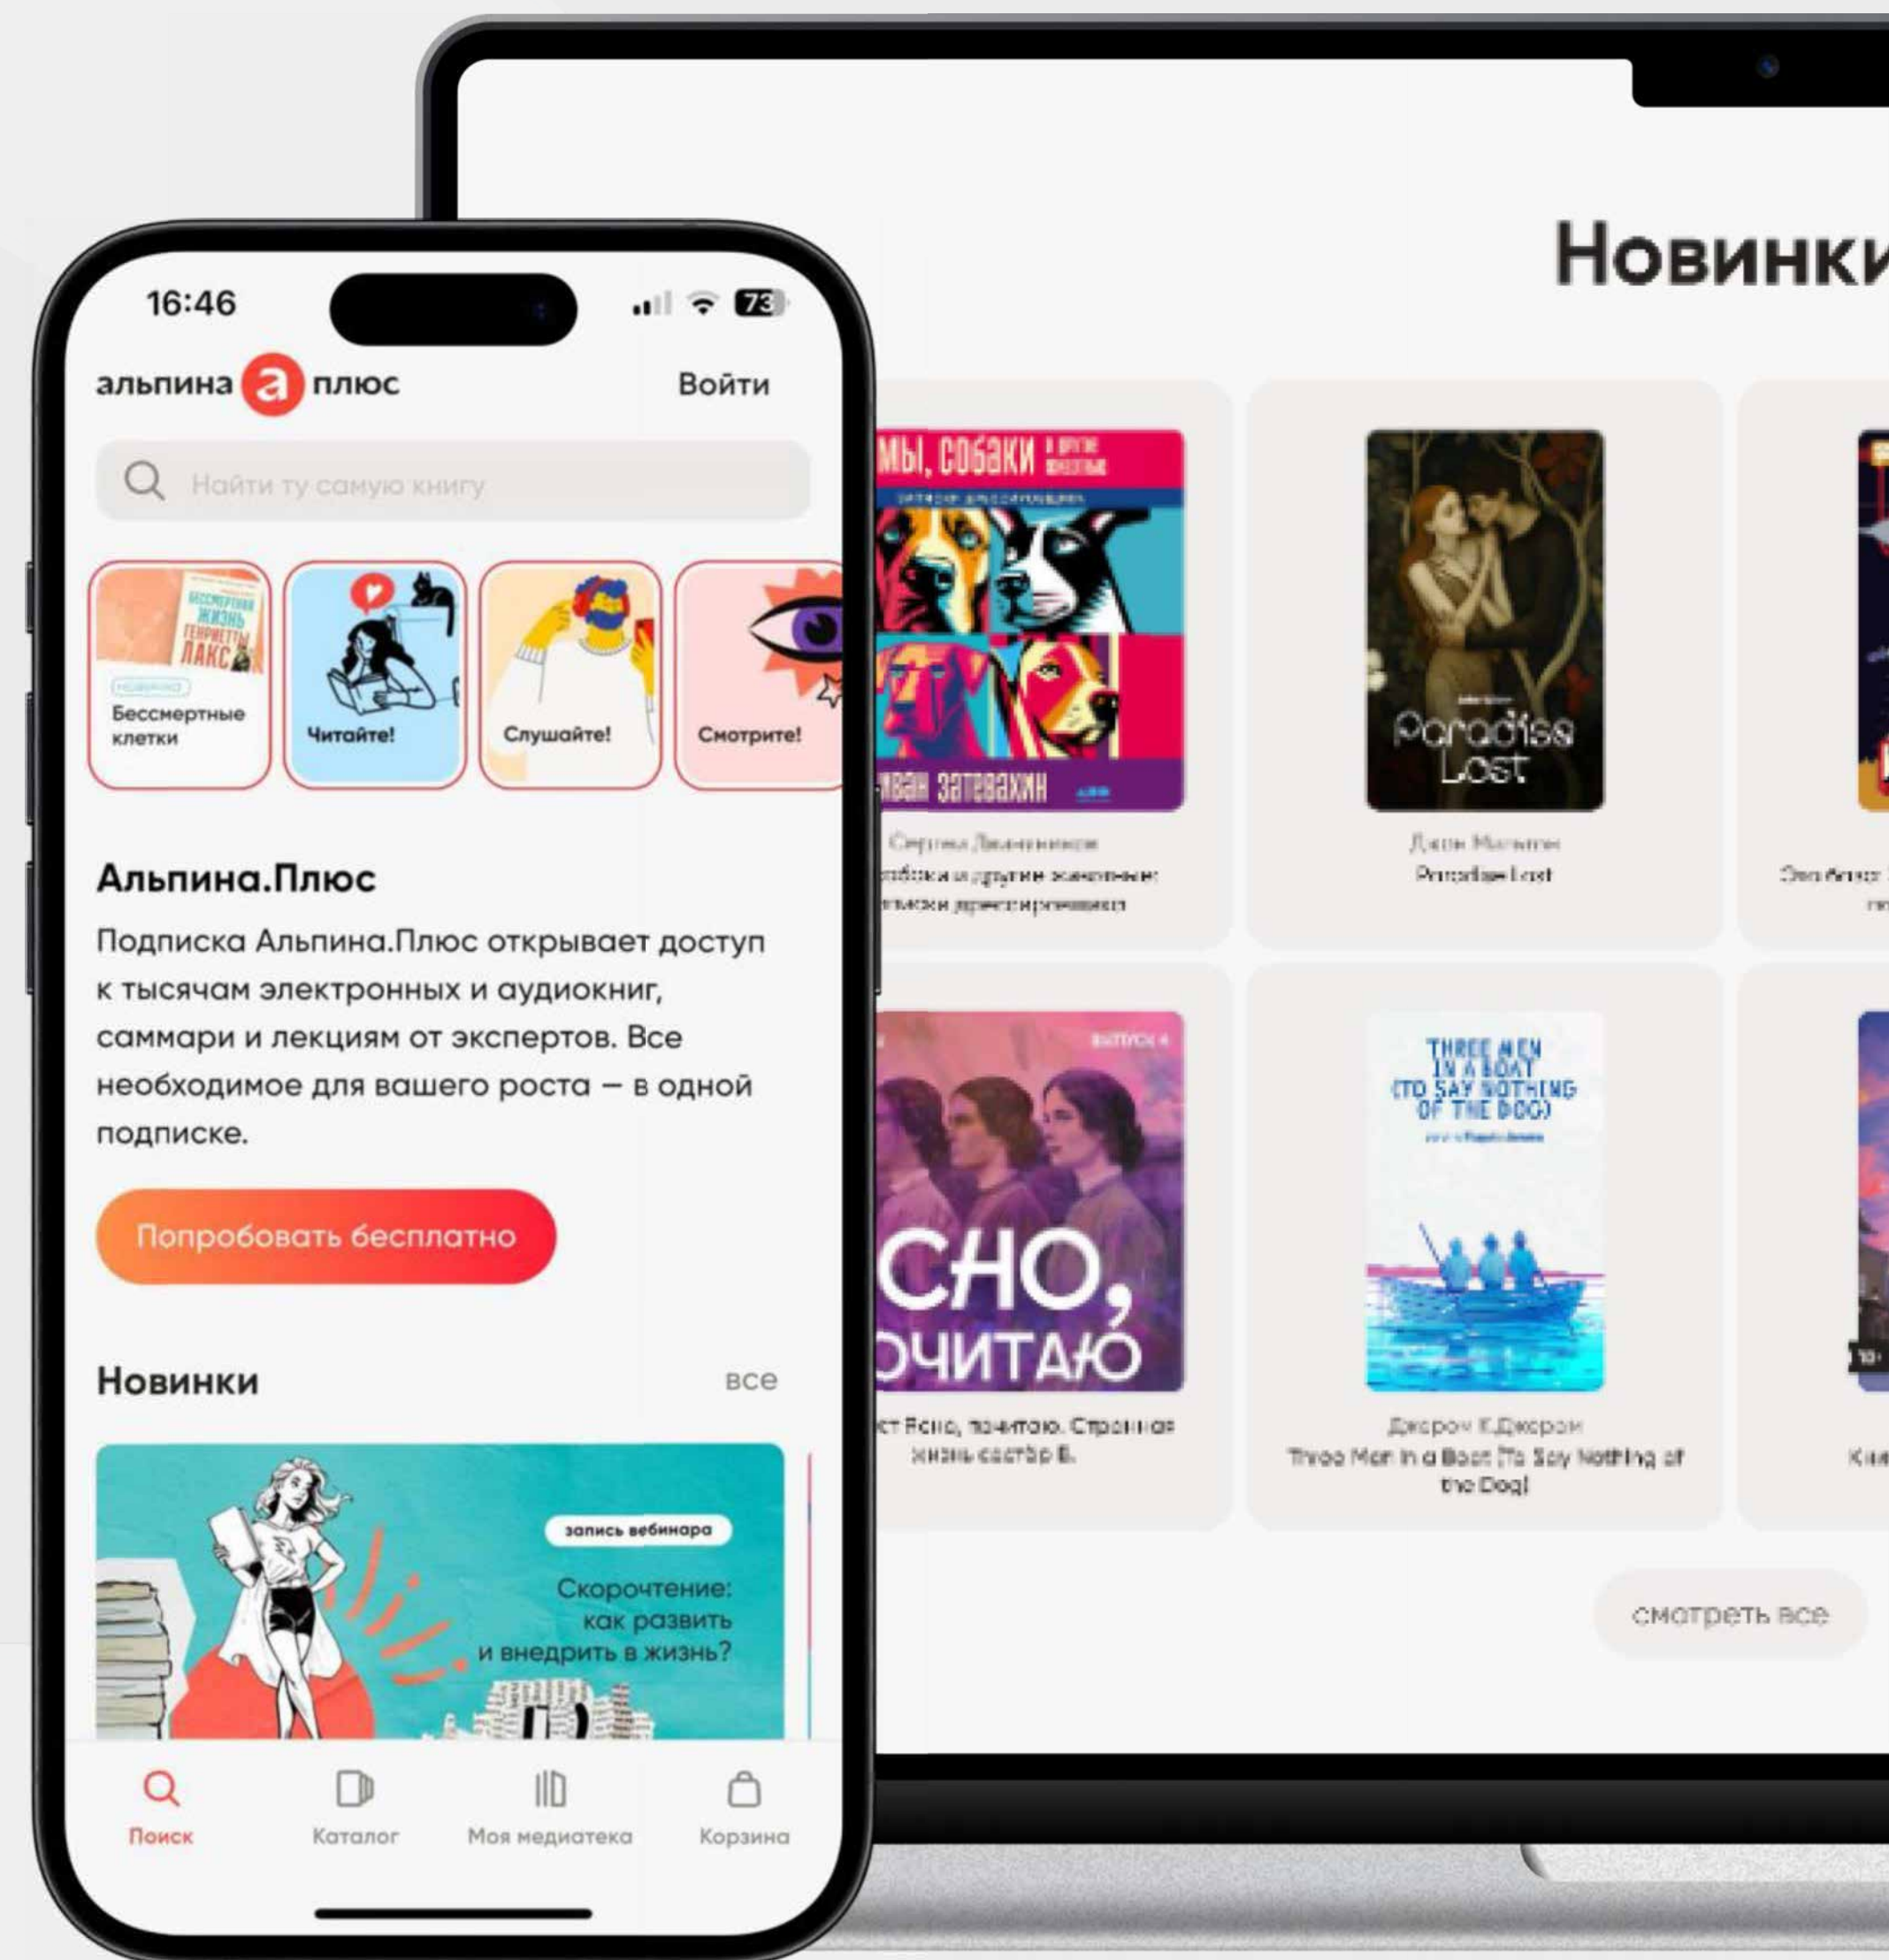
16:46

73

альпина а плюс

Войти

Найти ту самую книгу

Бессмертная жизнь Генриетты Лакс

новинка

Бессмертные клетки

Читайте!

Слушайте!

Смотрите!

Альпина.Плюс

Подписка Альпина.Плюс открывает доступ к тысячам электронных и аудиокниг, саммари и лекциям от экспертов. Все необходимое для вашего роста — в одной подписке.

Попробовать бесплатно

Новинки

все

запись вебинара

Скорочтение: как развить и внедрить в жизнь?

Поиск

Каталог

Моя медиатека

Корзина

Новинки

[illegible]мы, собаки и другие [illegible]

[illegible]ван Затевахин

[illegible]

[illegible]

Paradise Lost

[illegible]

Paradise Lost

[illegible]

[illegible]сно, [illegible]очитаю

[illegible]

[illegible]

THREE MEN IN A BOAT (TO SAY NOTHING OF THE DOG)

Джером К.Джером

Three Men in a Boat (To Say Nothing of the Dog)

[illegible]

смотреть все